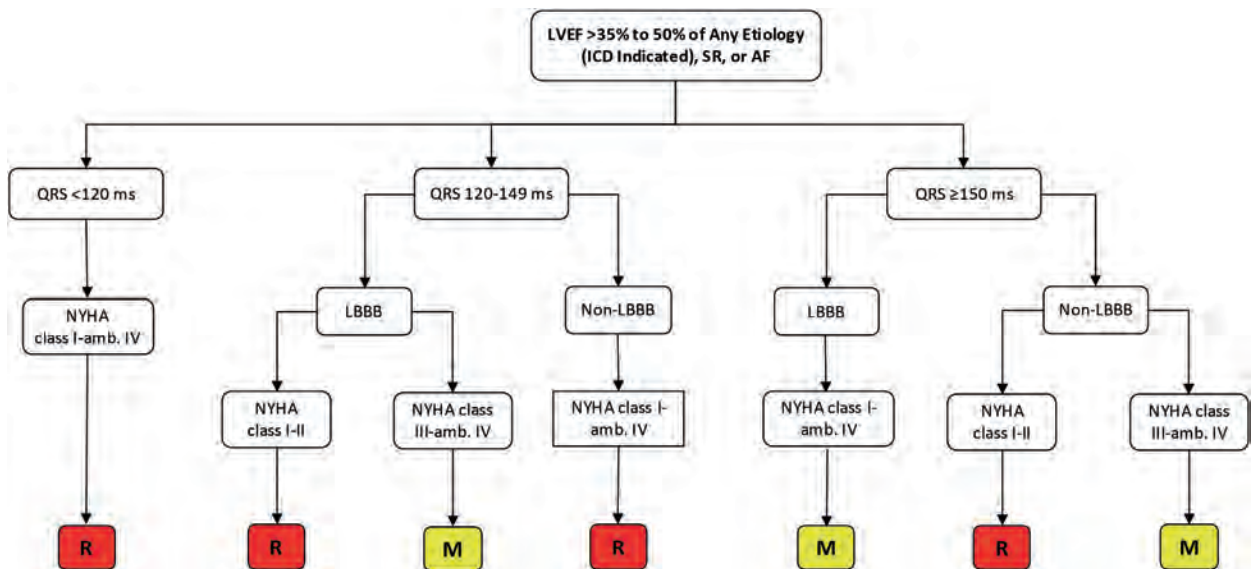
LVEF >35% to 50% of Any Etiology (ICD Indicated), SR, or AF

QRS <120 ms

QRS 120-149 ms

QRS ≥150 ms

NYHA class I-amb. IV

LBBB

Non-LBBB

LBBB

Non-LBBB

NYHA class I-II

NYHA class III-amb. IV

NYHA class I-amb. IV

NYHA class I-amb. IV

NYHA class I-II

NYHA class III-amb. IV

R

R

M

R

M

R

M